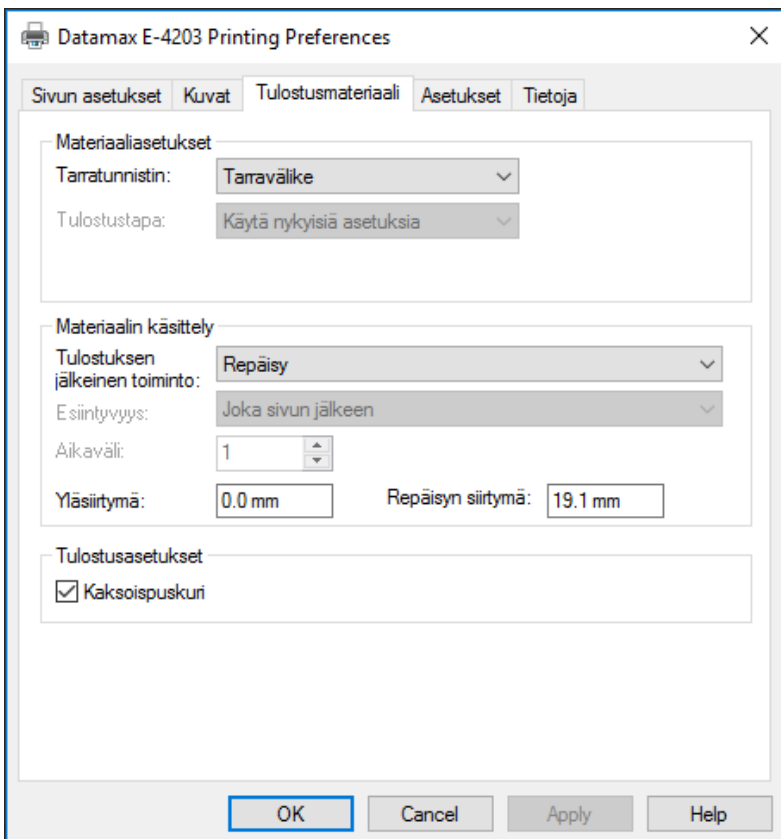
Datamax E-4203 Printing Preferences

Sivun asetukset | Kuvat | Tulostusmateriaali | Asetukset | Tietoja

Materiaaliasetukset
Tarratunnistin: Tarravälike
Tulostustapa: Käytä nykyisiä asetuksia

Materiaalin käsittely
Tulostuksen jälkeinen toiminto: Repäisy
Esiintyvyys: Joka sivun jälkeen
Aikaväli: 1
Yläsiirtymä: 0.0 mm
Repäisyn siirtymä: 19.1 mm

Tulostusasetukset
Kaksoispuskuri

OK | Cancel | Apply | Help